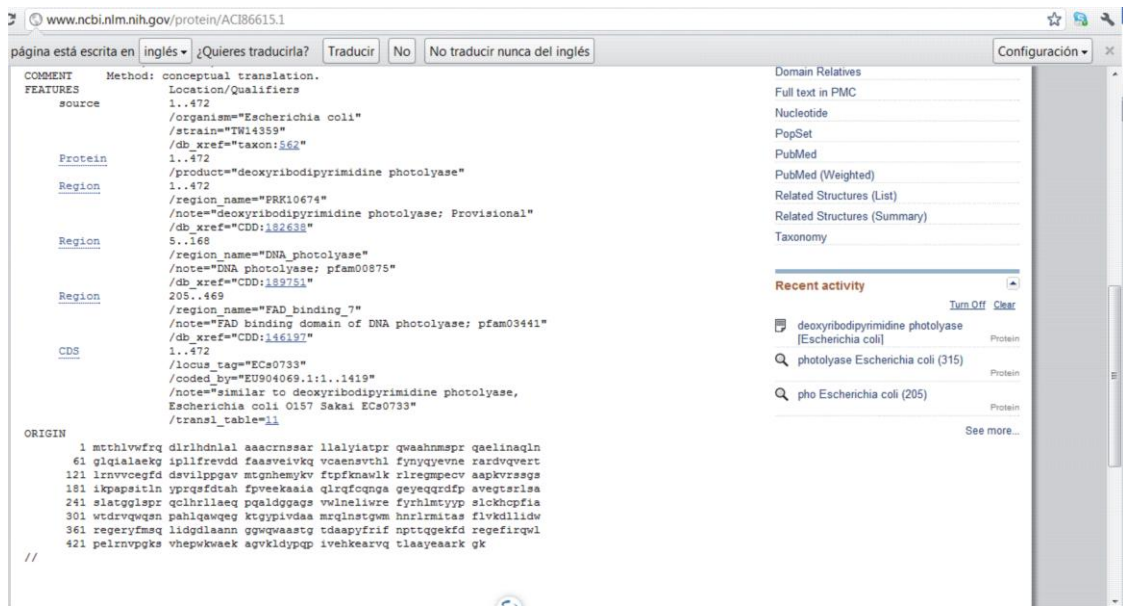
www.ncbi.nlm.nih.gov/protein/ACI86615.1

página está escrita en inglés ¿Quieres traducirla? Traducir No No traducir nunca del inglés Configuración

COMMENT Method: conceptual translation.
FEATURES Location/Qualifiers
source 1..472
/organism="Escherichia coli"
/strain="TW14359"
/db_xref="taxon:562"
Protein 1..472
/product="deoxyribodipyrimidine photolyase"
Region 1..472
/region_name="PRK10674"
/note="deoxyribodipyrimidine photolyase; Provisional"
/db_xref="CDD:182638"
Region 5..168
/region_name="DNA_photolyase"
/note="DNA photolyase; pfam00875"
/db_xref="CDD:189751"
Region 205..469
/region_name="FAD_binding_7"
/note="FAD binding domain of DNA photolyase; pfam03441"
/db_xref="CDD:146197"
CDS 1..472
/locus_tag="ECs0733"
/coded_by="EU904069.1:1..1419"
/note="similar to deoxyribodipyrimidine photolyase, Escherichia coli O157 Sakai ECs0733"
/transl_table=11
ORIGIN
1 mtthlvwfrq dlrlhdnlal aaacrnssar llalyiatpr qwaahnmspr qaelinaqln
61 glqialaekg ipllfrevdd faasveivkq vcaensvthl fynyqyevne rardvqvert
121 lrnvvcegfd dsvilppgav mtgnhemykv ftpfknawlk rlregmpecv aapkvrssgs
181 ikpapsitln yprqsfdtah fpveekaaia qlrqfcqnga geyeqqrdfp avegtsrlsa
241 slatggislpr qclhrllaeq pqaldggags vwlneliwre fyrhlmtyyp slckhcpfia
301 wtdrvqwqsn pahlqawqeg ktgypivdaa mrqlnstgwm hnrlrmitas flvkdllidw
361 regeryfmsq lidgdlaann ggwqwaastg tdaapyfrif npttqgekfd regefirqwl
421 pelrnvpgks vhepwkwaek agvkldypqp ivehkearvq tlaayeaark gk
//

Domain Relatives
Full text in PMC
Nucleotide
PopSet
PubMed
PubMed (Weighted)
Related Structures (List)
Related Structures (Summary)
Taxonomy

Recent activity
Turn Off Clear
deoxyribodipyrimidine photolyase [Escherichia coli] Protein
photolyase Escherichia coli (315) Protein
pho Escherichia coli (205) Protein
See more...